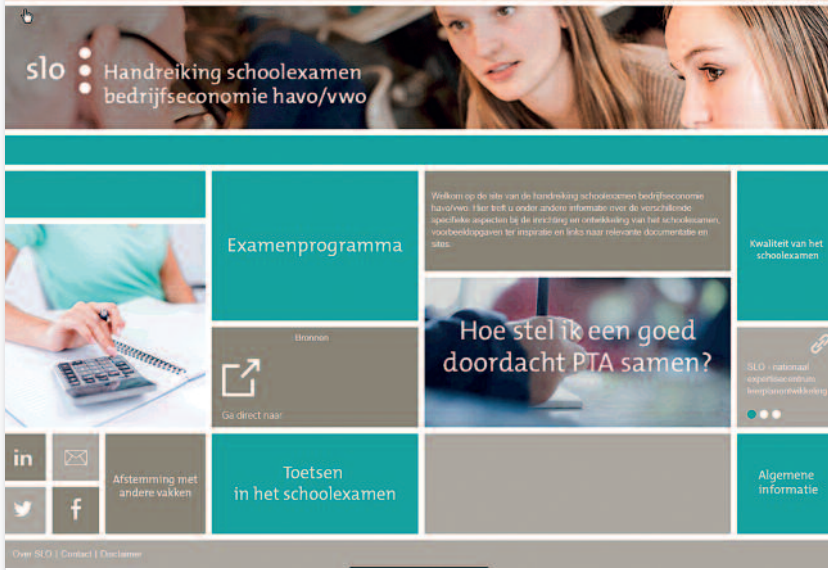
slo

Handreiking schoolexamen bedrijfseconomie havo/vwo

Examenprogramma

Welkom op de site van de handreiking schoolexamen bedrijfseconomie havo/vwo. Hier treft u onder andere informatie over de verschillende specifieke aspecten bij de inrichting en ontwikkeling van het schoolexamen, voorbeeldopgaven ter inspiratie en links naar relevante documentatie en sites.

Kwaliteit van het schoolexamen

Bronnen

Ga direct naar

Hoe stel ik een goed doordacht PTA samen?

SLO - nationaal expertisecentrum leerplanontwikkeling

in

Afstemming met andere vakken

Toetsen in het schoolexamen

Algemene informatie

f

Over SLO | Contact | Disclaimer